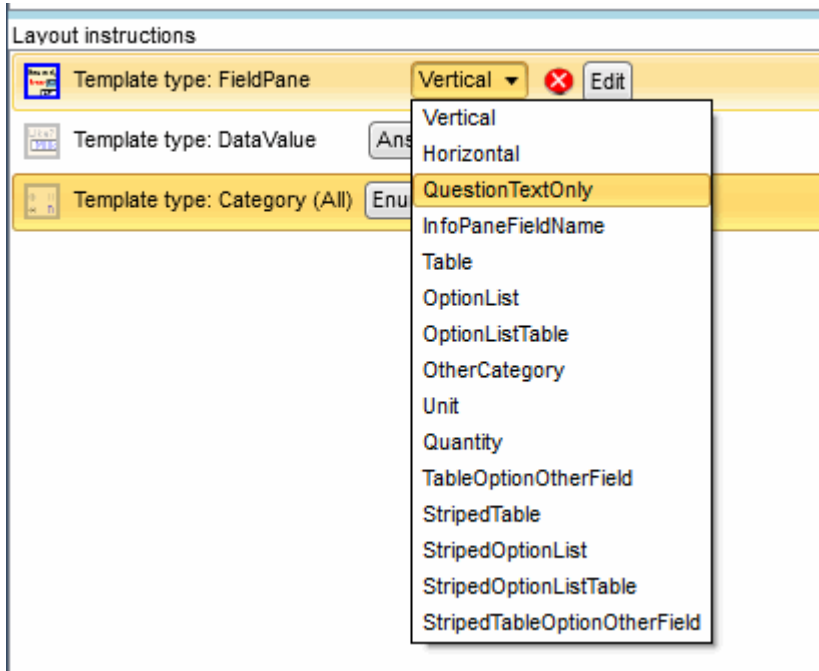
Layout instructions

Template type: FieldPane
Vertical
Edit

Template type: DataValue
Ans

Template type: Category (All)
Enu

Vertical
Horizontal
QuestionTextOnly
InfoPaneFieldName
Table
OptionList
OptionListTable
OtherCategory
Unit
Quantity
TableOptionOtherField
StripedTable
StripedOptionList
StripedOptionListTable
StripedTableOptionOtherField